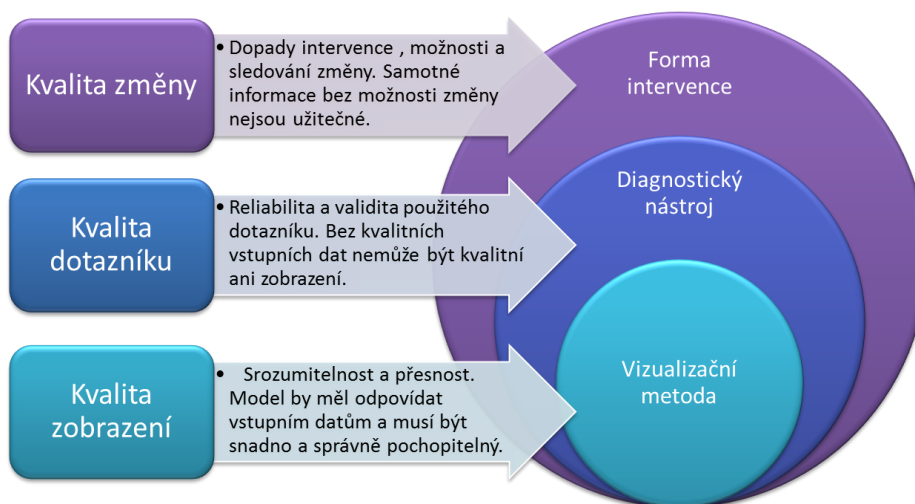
Kvalita změny

• Dopady intervence , možnosti a sledování změny. Samotné informace bez možnosti změny nejsou užitečné.

Kvalita dotazníku

• Reliabilita a validita použitého dotazníku. Bez kvalitních vstupních dat nemůže být kvalitní ani zobrazení.

Kvalita zobrazení

• Srozumitelnost a přesnost. Model by měl odpovídat vstupním datům a musí být snadno a správně pochopitelný.

Forma intervence

Diagnostický nástroj

Vizualizační metoda